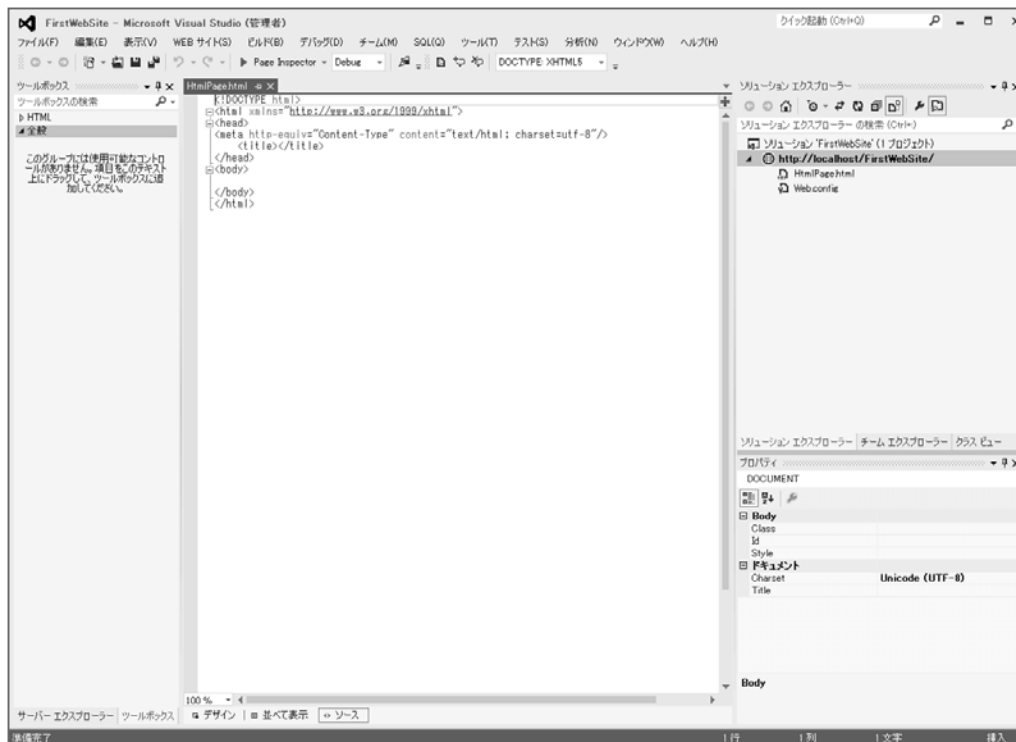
FirstWebSite - Microsoft Visual Studio (管理者)

クイック起動 (Ctrl+Q)

ファイル(F) 編集(E) 表示(V) WEB サイト(S) ビルド(B) デバッグ(D) チーム(M) SQL(Q) ツール(T) テスト(S) 分析(N) ウィンドウ(W) ヘルプ(H)

Page Inspector - Debug - DOCTYPE: XHTML5

ツールボックス

ツールボックスの検索

▷ HTML

◢ 全般

このグループには使用可能なコントロールがありません。項目をこのテキスト上にドラッグして、ツールボックスに追加してください。

HtmlPage.html

<!DOCTYPE html>
<html xmlns="http://www.w3.org/1999/xhtml">
<head>
<meta http-equiv="Content-Type" content="text/html; charset=utf-8"/>
<title></title>
</head>
<body>

</body>
</html>

100 %

デザイン | 並べて表示 | ソース

サーバー エクスプローラー | ツールボックス

ソリューション エクスプローラー

ソリューション エクスプローラー の検索 (Ctrl+;)

ソリューション 'FirstWebSite' (1 プロジェクト)

http://localhost/FirstWebSite/

HtmlPage.html

Web.config

ソリューション エクスプローラー | チーム エクスプローラー | クラス ビュー

プロパティ

DOCUMENT

| ⊟ Body | |
|---|---|
| Class | |
| Id | |
| Style | |
| ⊟ ドキュメント | |
| Charset | Unicode (UTF-8) |
| Title | |

Body

準備完了

1 行 1 列 1 文字 挿入